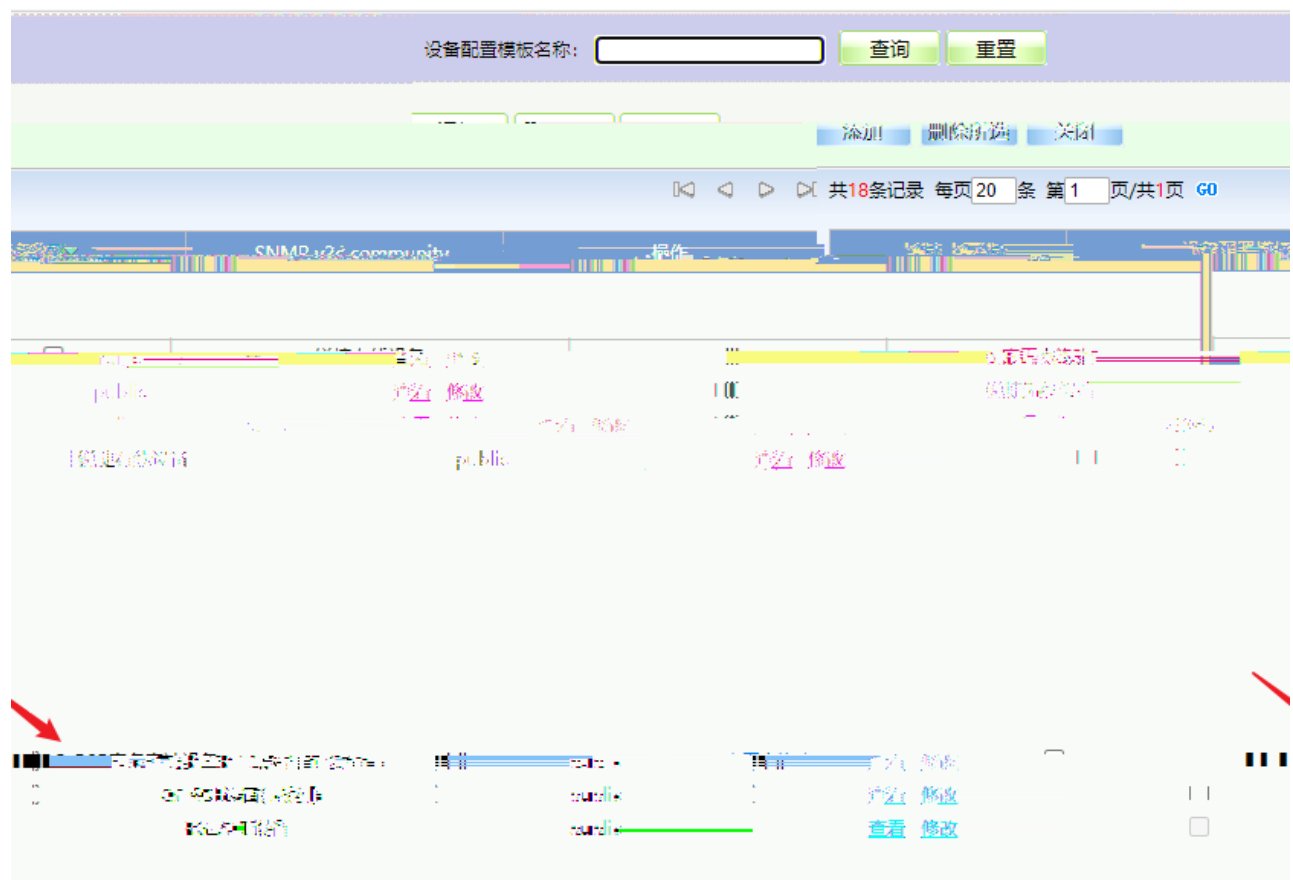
设备配置模板名称： 查询 重置

添加 删除所选 关闭

共18条记录 每页20 条 第1 页/共1页 GO

SNMPv2c community 操作

public 查看 修改

public 查看 修改

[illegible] public 查看 修改

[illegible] 查看 修改

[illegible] public 查看 修改

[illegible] public 查看 修改